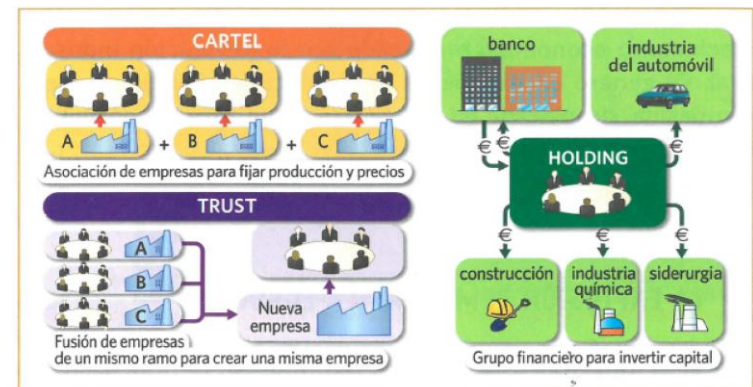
CARTEL

A + B + C

Asociación de empresas para fijar producción y precios

TRUST

A

B

C

Nueva empresa

Fusión de empresas de un mismo ramo para crear una misma empresa

banco

industria del automóvil

€ €

HOLDING

€

€ € €

construcción

industria química

siderurgia

Grupo financiero para invertir capital